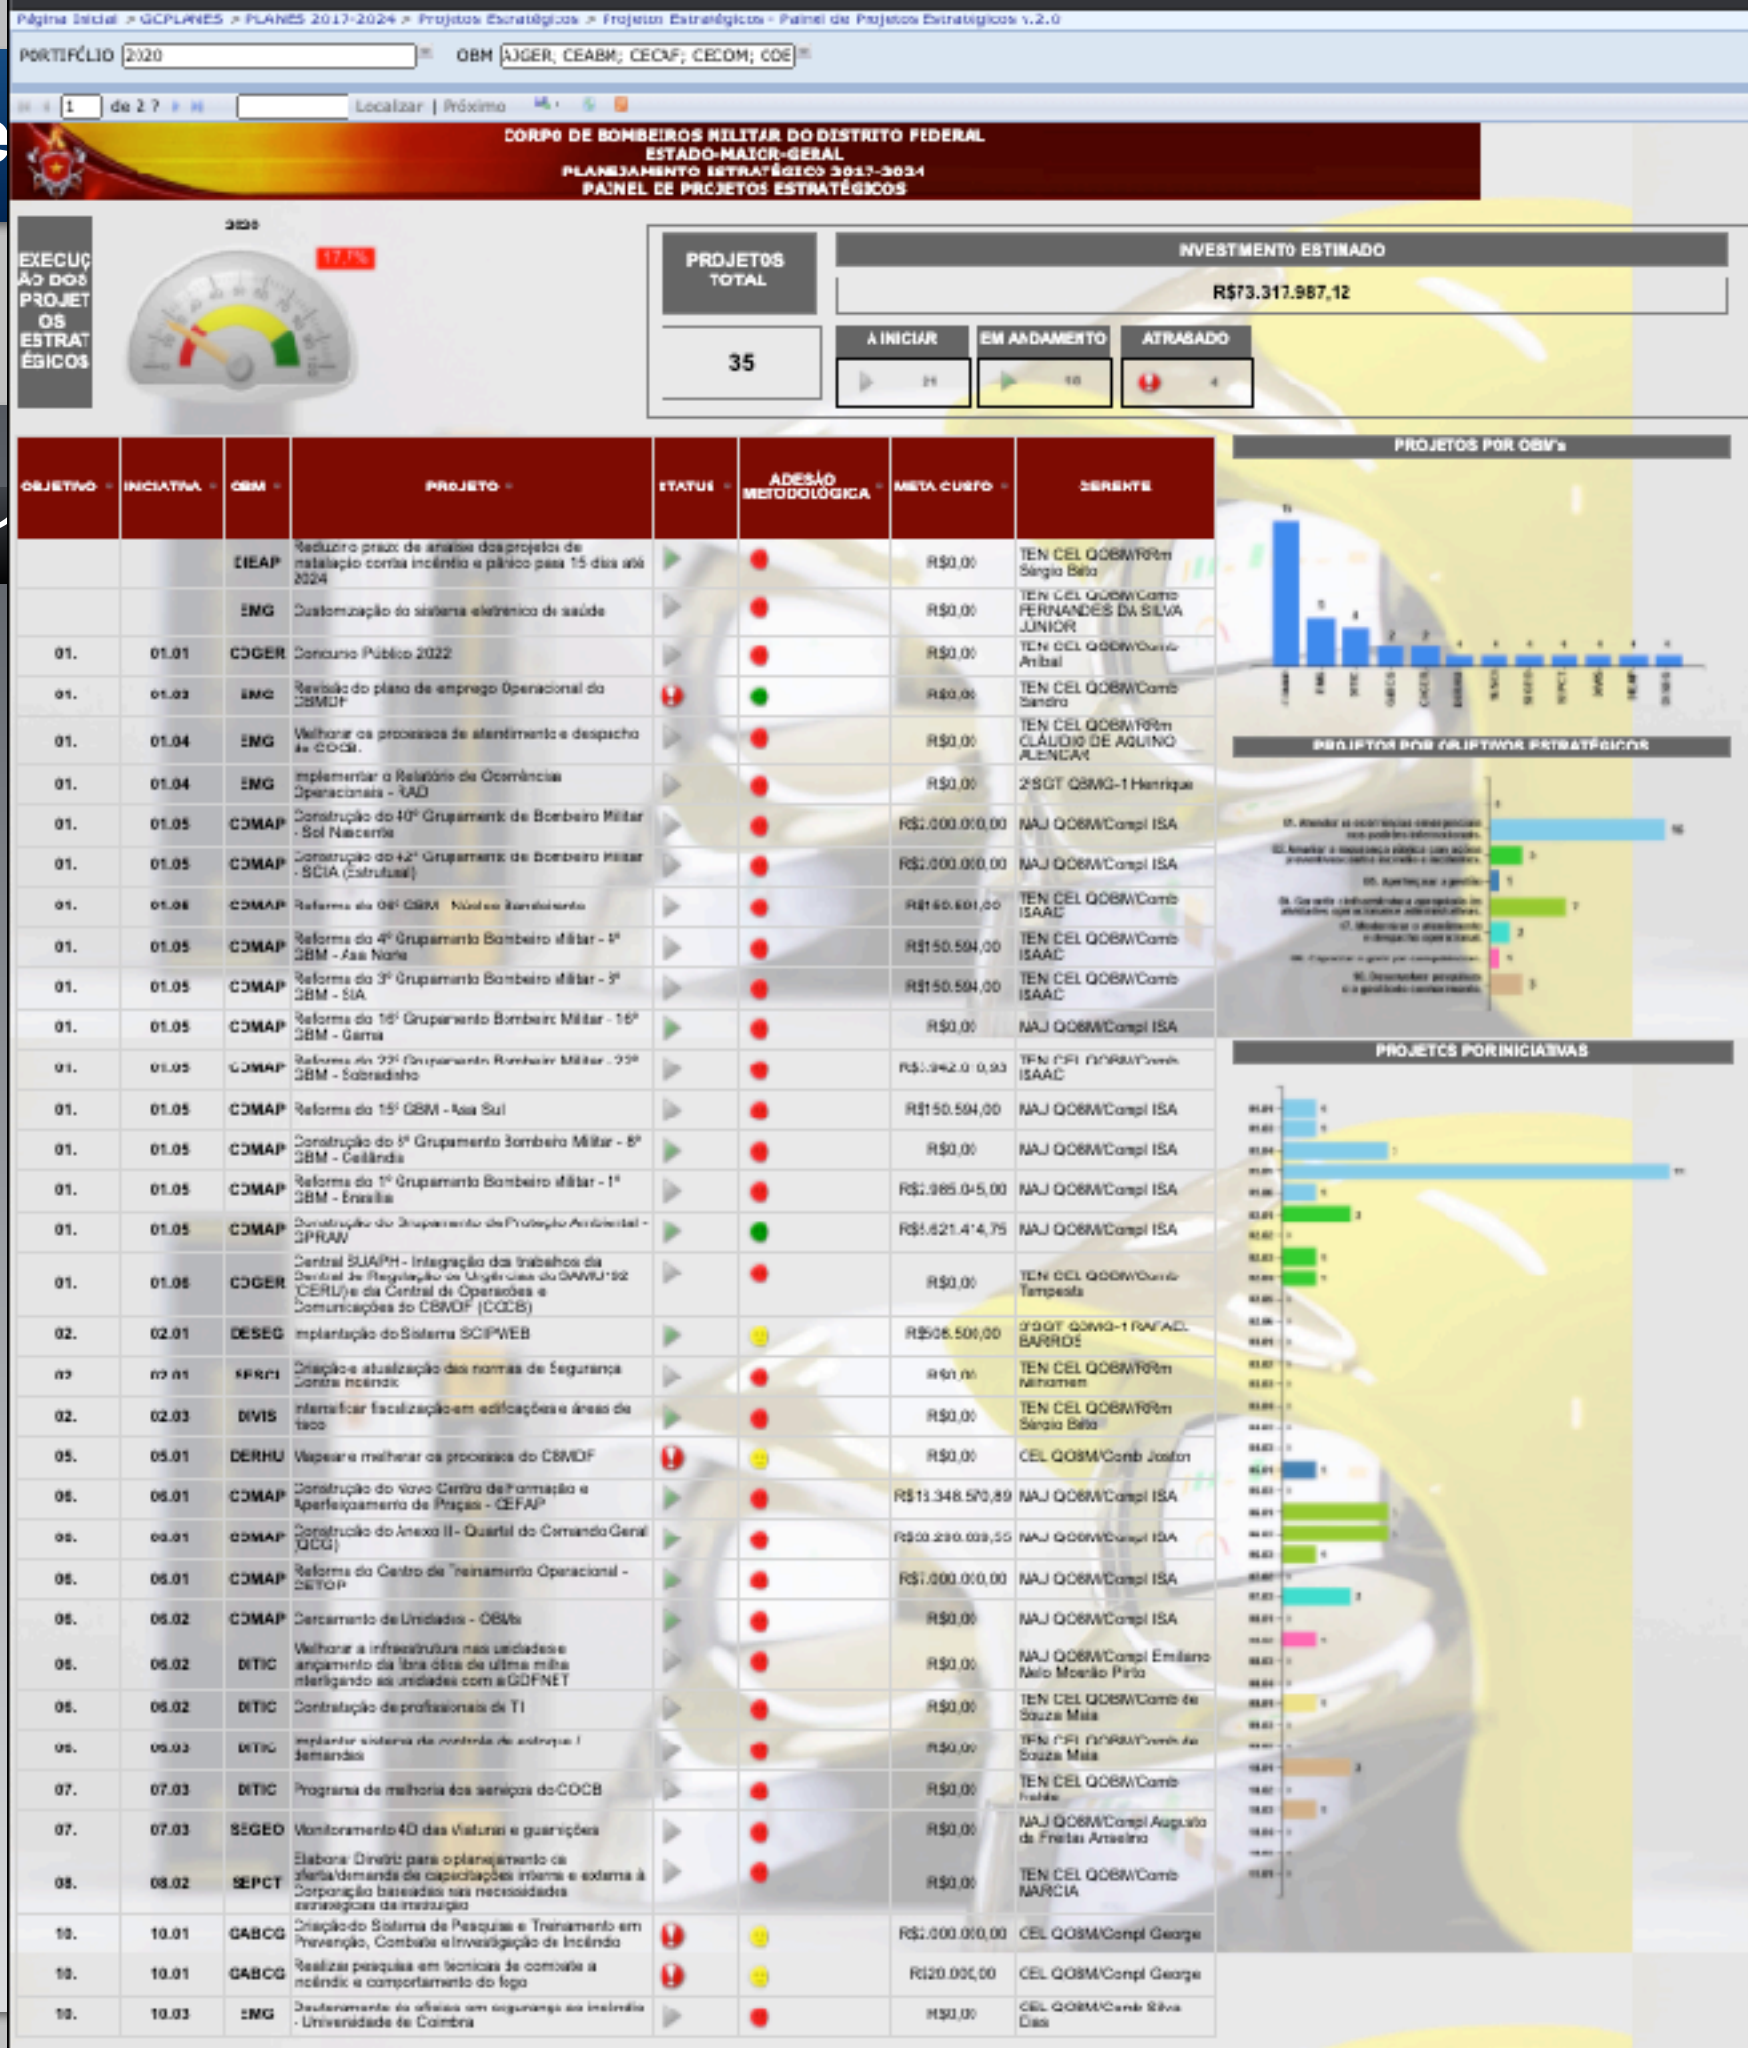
Página Inicial > GCPLANES > PLANES 2017-2024 > Projetos Estratégicos > Projetos Estratégicos - Painel de Projetos Estratégicos v.2.0

PORTIFÓLIO 2020 OBM AJGER; CEABM; CECAF; CECOM; COE

1 de 2 ? Localizar | Próximo

CORPO DE BOMBEIROS MILITAR DO DISTRITO FEDERAL
ESTADO-MAIOR-GERAL
PLANEJAMENTO ESTRATÉGICO 2017-2024
PAINEL DE PROJETOS ESTRATÉGICOS

EXECUÇÃO DOS PROJETOS ESTRATÉGICOS

2020

17,1%

PROJETOS TOTAL

35

INVESTIMENTO ESTIMADO

R$73.317.987,12

A INICIAR | EM ANDAMENTO | ATRASADO

| OBJETIVO | INICIATIVA | OBM | PROJETO | STATUS | ADESÃO METODOLÓGICA | META CUSTO | GERENTE |
|---|---|---|---|---|---|---|---|
| | | DIEAP | Reduzir o prazo de análise dos projetos de instalação contra incêndio e pânico para 15 dias até 2024 | | | R$0,00 | TEN CEL QOBM/RRm Sérgio Bitto |
| | | EMG | Customização do sistema eletrônico de saúde | | | R$0,00 | TEN CEL QOBM/Comb FERNANDES DA SILVA JÚNIOR |
| 01. | 01.01 | CDGER | Concurso Público 2022 | | | R$0,00 | TEN CEL QOBM/Comb Aníbal |
| 01. | 01.03 | EMG | Revisão do plano de emprego Operacional do CBMDF | | | R$0,00 | TEN CEL QOBM/Comb Sandro |
| 01. | 01.04 | EMG | Melhorar os processos de atendimento e despacho do COCB | | | R$0,00 | TEN CEL QOBM/RRm CLÁUDIO DE AQUINO ALENCAR |
| 01. | 01.04 | EMG | Implementar o Relatório de Ocorrências Operacionais - RAO | | | R$0,00 | 2ºSGT QBMG-1 Henrique |
| 01. | 01.05 | COMAP | Construção do 40º Grupamento de Bombeiro Militar - Sol Nascente | | | R$2.000.000,00 | MAJ QOBM/Compl ISA |
| 01. | 01.05 | COMAP | Construção do 42º Grupamento de Bombeiro Militar - SCIA (Estrutural) | | | R$2.000.000,00 | MAJ QOBM/Compl ISA |
| 01. | 01.05 | COMAP | Reforma do 06º GBM - Núcleo Bandeirante | | | R$150.501,00 | TEN CEL QOBM/Comb ISAAC |
| 01. | 01.05 | COMAP | Reforma do 4º Grupamento Bombeiro Militar - 4º GBM - Asa Norte | | | R$150.594,00 | TEN CEL QOBM/Comb ISAAC |
| 01. | 01.05 | COMAP | Reforma do 3º Grupamento Bombeiro Militar - 3º GBM - SIA | | | R$150.594,00 | TEN CEL QOBM/Comb ISAAC |
| 01. | 01.05 | COMAP | Reforma do 16º Grupamento Bombeiro Militar - 16º GBM - Gama | | | R$0,00 | MAJ QOBM/Compl ISA |
| 01. | 01.05 | COMAP | Reforma do 22º Grupamento Bombeiro Militar - 22º GBM - Sobradinho | | | R$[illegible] | TEN CEL QOBM/Comb ISAAC |
| 01. | 01.05 | COMAP | Reforma do 15º GBM - Asa Sul | | | R$150.594,00 | MAJ QOBM/Compl ISA |
| 01. | 01.05 | COMAP | Construção do 8º Grupamento Bombeiro Militar - 8º GBM - Ceilândia | | | R$0,00 | MAJ QOBM/Compl ISA |
| 01. | 01.05 | COMAP | Reforma do 1º Grupamento Bombeiro Militar - 1º GBM - Brasília | | | R$2.985.045,00 | MAJ QOBM/Compl ISA |
| 01. | 01.05 | COMAP | Construção do Grupamento de Proteção Ambiental - GPRAM | | | R$5.621.414,75 | MAJ QOBM/Compl ISA |
| 01. | 01.06 | CDGER | Central SUAPH - Integração dos trabalhos da Central de Regulação de Urgências do SAMU/192 (CERU) e da Central de Operações e Comunicações do CBMDF (COCB) | | | R$0,00 | TEN CEL QOBM/Comb Tempesta |
| 02. | 02.01 | DESEG | Implantação do Sistema SCIPWEB | | | R$508.500,00 | 3ºSGT QBMG-1 RAFAEL BARROS |
| 02. | 02.01 | SESCI | Criação e atualização das normas de Segurança Contra Incêndio | | | R$0,00 | TEN CEL QOBM/RRm Nilramen |
| 02. | 02.03 | DIVIS | Intensificar fiscalização em edificações e áreas de risco | | | R$0,00 | TEN CEL QOBM/RRm Sérgio Bitto |
| 05. | 05.01 | DERHU | Mapear e melhorar os processos do CBMDF | | | R$0,00 | CEL QOBM/Comb Joston |
| 06. | 06.01 | COMAP | Construção do Novo Centro de Formação e Aperfeiçoamento de Praças - CEFAP | | | R$13.348.570,89 | MAJ QOBM/Compl ISA |
| 06. | 06.01 | COMAP | Construção do Anexo II - Quartel do Comando Geral (QCG) | | | R$30.290.039,55 | MAJ QOBM/Compl ISA |
| 06. | 06.01 | COMAP | Reforma do Centro de Treinamento Operacional - CETOP | | | R$7.000.000,00 | MAJ QOBM/Compl ISA |
| 06. | 06.02 | COMAP | Cercamento de Unidades - OBMs | | | R$0,00 | MAJ QOBM/Compl ISA |
| 06. | 06.02 | DITIC | Melhorar a infraestrutura nas unidades e ampliamento da fibra ótica de última milha interligando as unidades com a GDFNET | | | R$0,00 | MAJ QOBM/Compl Emiliano Nelo Moreira Pinto |
| 06. | 06.02 | DITIC | Contratação de profissionais de TI | | | R$0,00 | TEN CEL QOBM/Comb de Souza Maia |
| 06. | 06.03 | DITIC | Implantar sistema de controle de estoque / demandas | | | R$0,00 | TEN CEL QOBM/Comb de Souza Maia |
| 07. | 07.03 | DITIC | Programa de melhoria dos serviços do COCB | | | R$0,00 | TEN CEL QOBM/Comb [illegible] |
| 07. | 07.03 | SEGEO | Monitoramento 4D das Viaturas e guarnições | | | R$0,00 | MAJ QOBM/Compl Augusto de Freitas Anselmo |
| 08. | 08.02 | SEPCT | Elaborar Diretriz para o planejamento da oferta/demanda de capacitações interna e externa à Corporação baseadas nas necessidades estratégicas da instituição | | | R$0,00 | TEN CEL QOBM/Comb MÁRCIA |
| 10. | 10.01 | GABCG | Criação do Sistema de Pesquisa e Treinamento em Prevenção, Combate e Investigação de Incêndio | | | R$2.000.000,00 | CEL QOBM/Compl George |
| 10. | 10.01 | GABCG | Realizar pesquisa em técnicas de combate a incêndio e comportamento do fogo | | | R$120.000,00 | CEL QOBM/Compl George |
| 10. | 10.03 | EMG | Doutoramento de oficiais em segurança ao incêndio - Universidade de Coimbra | | | R$0,00 | CEL QOBM/Comb Silva Dias |

PROJETOS POR OBM's

PROJETOS POR OBJETIVOS ESTRATÉGICOS

PROJETOS POR INICIATIVAS